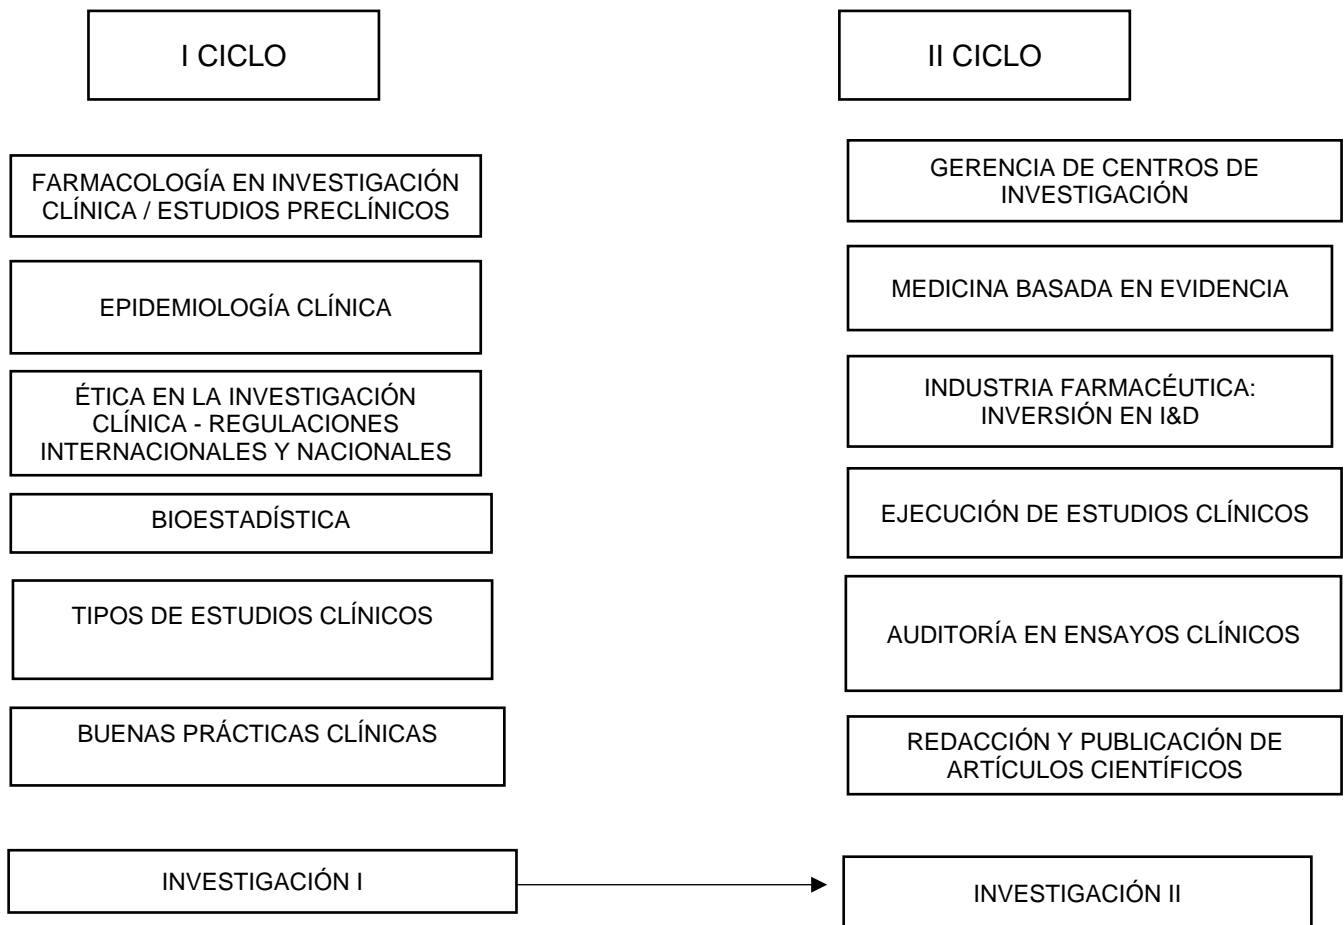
I CICLO

FARMACOLOGÍA EN INVESTIGACIÓN CLÍNICA / ESTUDIOS PRECLÍNICOS

EPIDEMIOLOGÍA CLÍNICA

ÉTICA EN LA INVESTIGACIÓN CLÍNICA - REGULACIONES INTERNACIONALES Y NACIONALES

BIOESTADÍSTICA

TIPOS DE ESTUDIOS CLÍNICOS

BUENAS PRÁCTICAS CLÍNICAS

INVESTIGACIÓN I

II CICLO

GERENCIA DE CENTROS DE INVESTIGACIÓN

MEDICINA BASADA EN EVIDENCIA

INDUSTRIA FARMACÉUTICA: INVERSIÓN EN I&D

EJECUCIÓN DE ESTUDIOS CLÍNICOS

AUDITORÍA EN ENSAYOS CLÍNICOS

REDACCIÓN Y PUBLICACIÓN DE ARTÍCULOS CIENTÍFICOS

INVESTIGACIÓN II